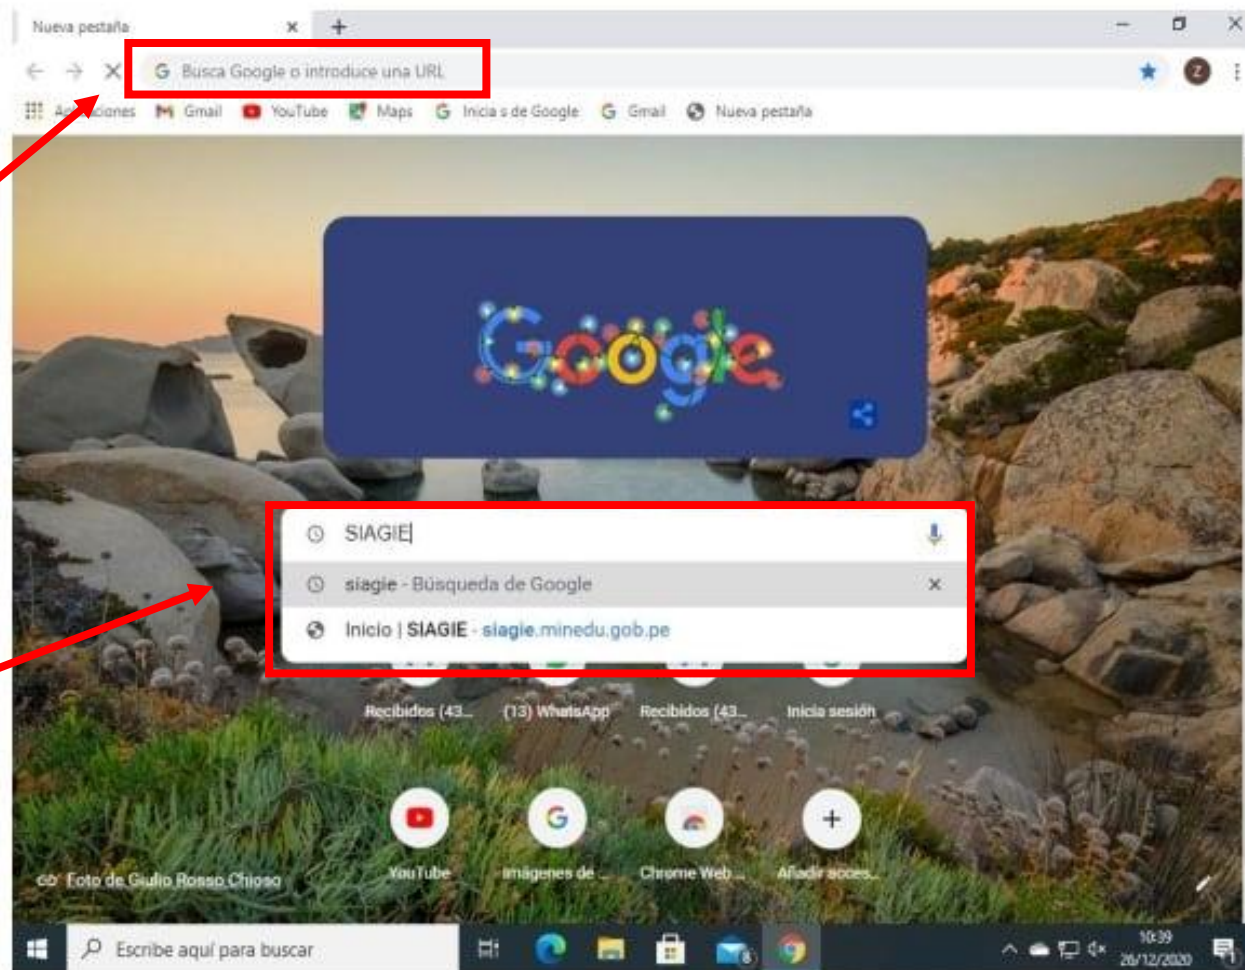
Nueva pestaña

Busca Google o introduce una URL

Ap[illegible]ciones Gmail YouTube Maps Inicia s de Google Gmail Nueva pestaña

Google

SIAGIE

siagie - Búsqueda de Google

Inicio | SIAGIE - siagie.minedu.gob.pe

Recibidos (43... (13) WhatsApp Recibidos (43... Inicia sesión

YouTube Imágenes de ... Chrome Web ... Añadir acces...

Foto de Giulio Rosso Chioso

Escribe aquí para buscar

10:39
26/12/2020